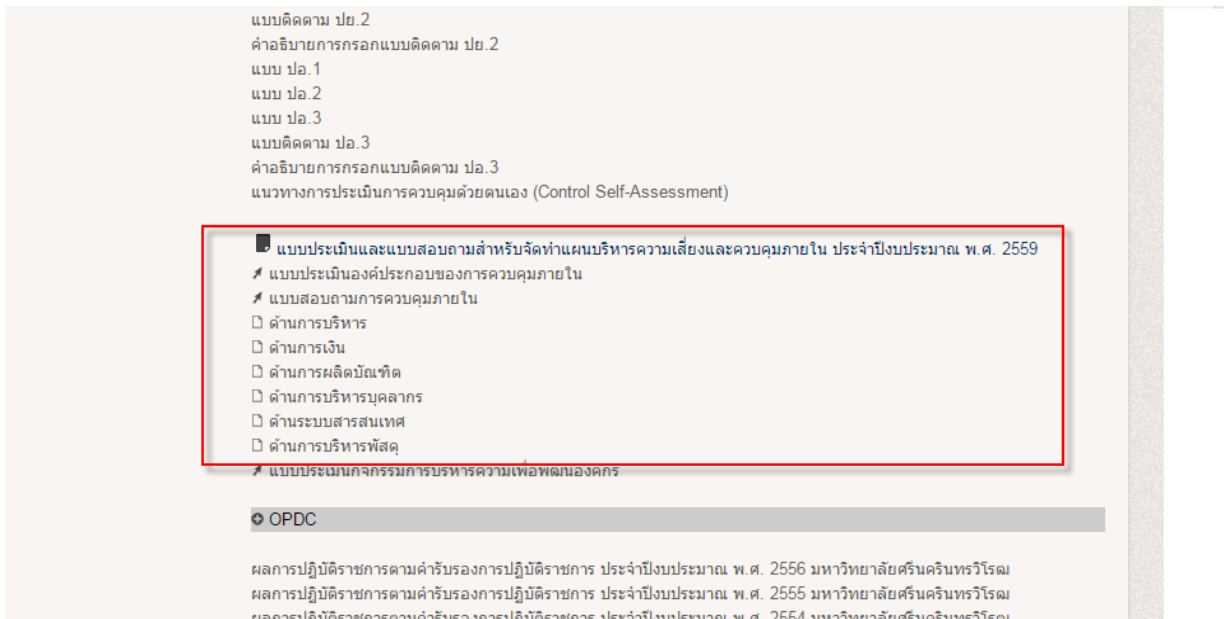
แบบติดตาม ปย.2
คำอธิบายการกรอกแบบติดตาม ปย.2
แบบ ปอ.1
แบบ ปอ.2
แบบ ปอ.3
แบบติดตาม ปอ.3
คำอธิบายการกรอกแบบติดตาม ปอ.3
แนวทางการประเมินการควบคุมด้วยตนเอง (Control Self-Assessment)

แบบประเมินและแบบสอบถามสำหรับจัดทำแผนบริหารความเสี่ยงและควบคุมภายใน ประจำปีงบประมาณ พ.ศ. 2559
แบบประเมินองค์ประกอบของการควบคุมภายใน
แบบสอบถามการควบคุมภายใน
ด้านการบริหาร
ด้านการเงิน
ด้านการผลิตบัณฑิต
ด้านการบริหารบุคลากร
ด้านระบบสารสนเทศ
ด้านการบริหารพัสดุ
แบบประเมินกิจกรรมการบริหารความเพื่อพัฒนาองค์กร

OPDC

ผลการปฏิบัติราชการตามคำรับรองการปฏิบัติราชการ ประจำปีงบประมาณ พ.ศ. 2556 มหาวิทยาลัยศรีนครินทรวิโรฒ
ผลการปฏิบัติราชการตามคำรับรองการปฏิบัติราชการ ประจำปีงบประมาณ พ.ศ. 2555 มหาวิทยาลัยศรีนครินทรวิโรฒ
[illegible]